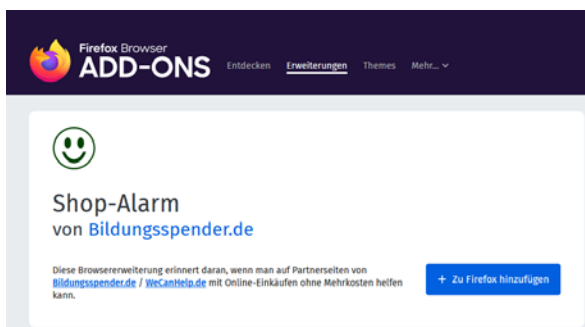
Firefox Browser
ADD-ONS

Entdecken Erweiterungen Themes Mehr...

Shop-Alarm
von Bildungsspender.de

Diese Browsererweiterung erinnert daran, wenn man auf Partnerseiten von Bildungsspender.de / WeCanHelp.de mit Online-Einkäufen ohne Mehrkosten helfen kann.

+ Zu Firefox hinzufügen